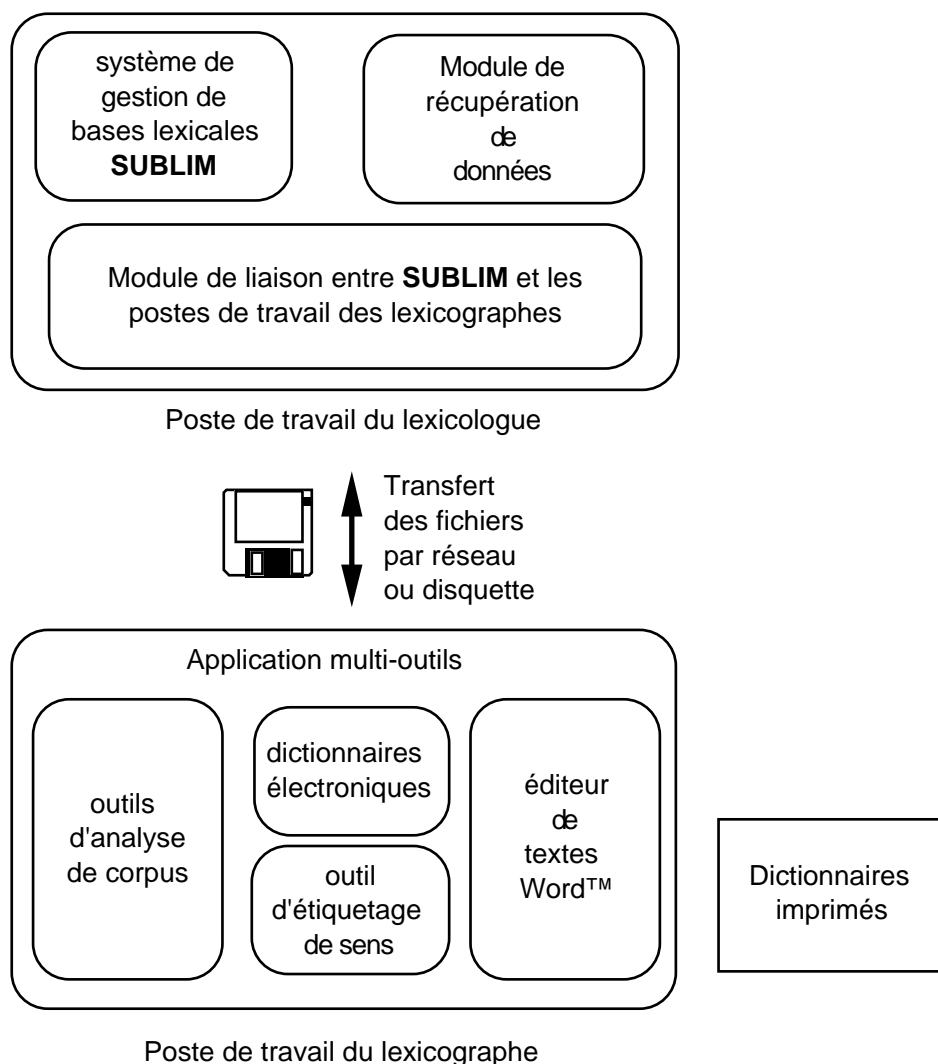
système de gestion de bases lexicales **SUBLIM**

Module de récupération de données

Module de liaison entre **SUBLIM** et les postes de travail des lexicographes

Poste de travail du lexicologue

Transfert des fichiers par réseau ou disquette

Application multi-outils

outils d'analyse de corpus

dictionnaires électroniques

outil d'étiquetage de sens

éditeur de textes Word™

Dictionnaires imprimés

Poste de travail du lexicographe